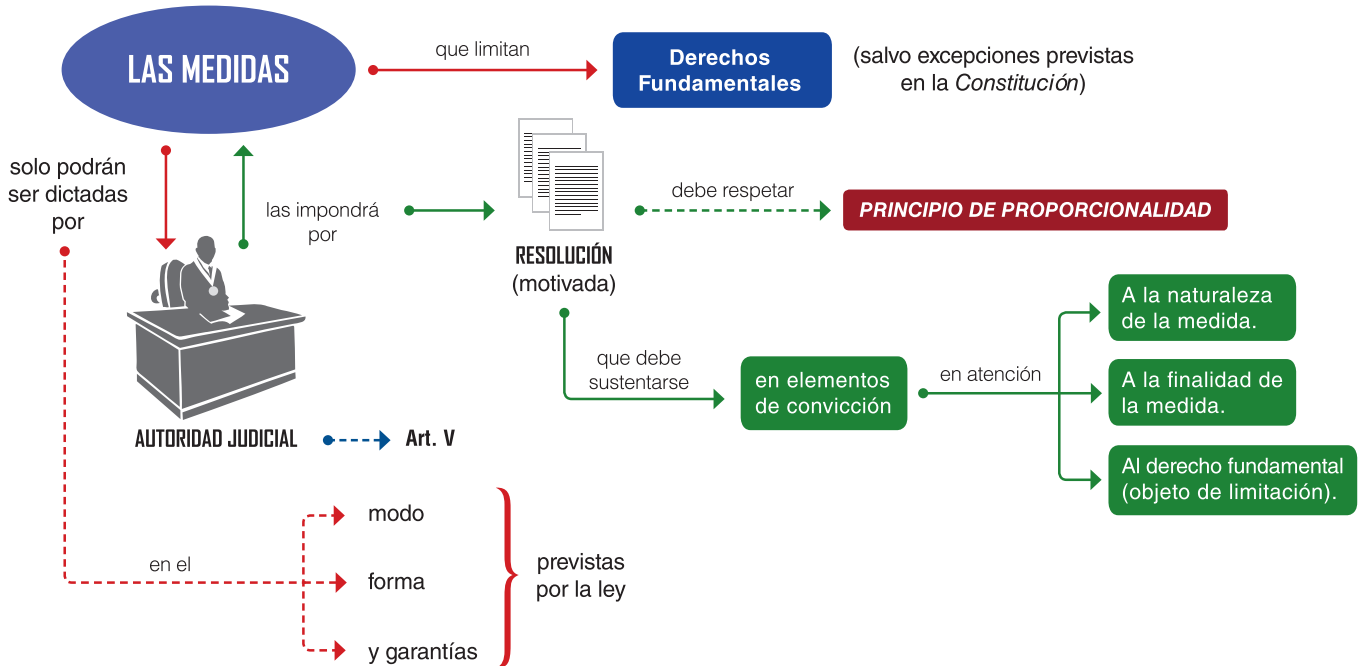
LAS MEDIDAS

que limitan

Derechos Fundamentales

(salvo excepciones previstas en la *Constitución*)

solo podrán ser dictadas por

las impondrá por

RESOLUCIÓN (motivada)

debe respetar

PRINCIPIO DE PROPORCIONALIDAD

AUTORIDAD JUDICIAL

Art. V

que debe sustentarse

en elementos de convicción

en atención

A la naturaleza de la medida.

A la finalidad de la medida.

Al derecho fundamental (objeto de limitación).

en el

modo

forma

y garantías

previstas por la ley